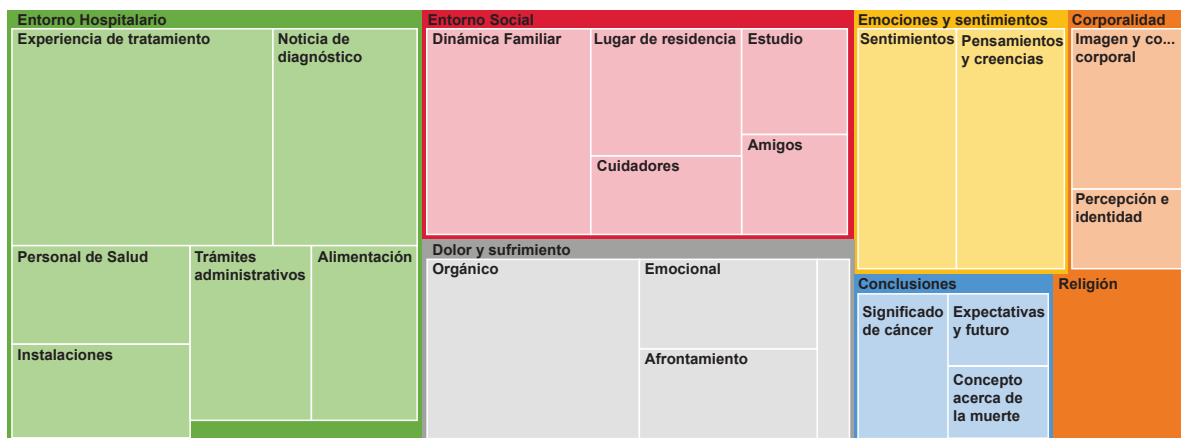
Entorno Hospitalario
Experiencia de tratamiento
Noticia de diagnóstico
Personal de Salud
Trámites administrativos
Alimentación
Instalaciones
Entorno Social
Dinámica Familiar
Lugar de residencia
Estudio
Amigos
Cuidadores
Dolor y sufrimiento
Orgánico
Emocional
Afrontamiento
Emociones y sentimientos
Sentimientos
Pensamientos y creencias
Corporalidad
Imagen y co... corporal
Percepción e identidad
Conclusiones
Significado de cáncer
Expectativas y futuro
Concepto acerca de la muerte
Religión